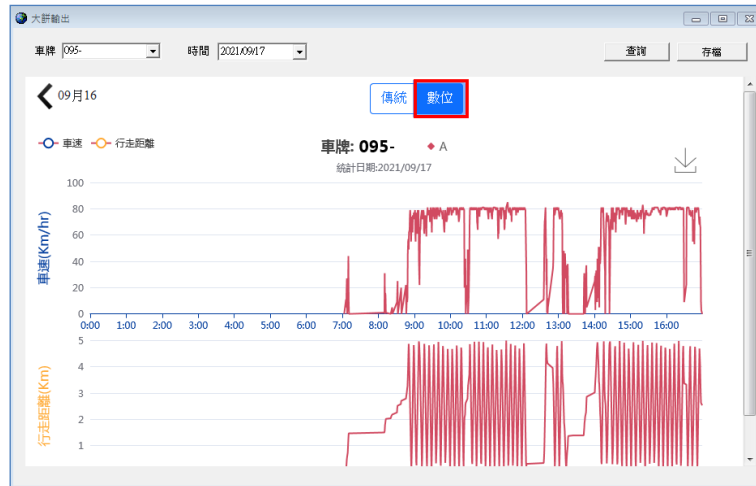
大餅輸出

車牌 095-
時間 2021/09/17
查詢
存檔

09月16
傳統
數位

車速
行走距離

車牌: 095-
A
統計日期:2021/09/17

車速(Km/hr)
100
80
60
40
20
0
0:00 1:00 2:00 3:00 4:00 5:00 6:00 7:00 8:00 9:00 10:00 11:00 12:00 13:00 14:00 15:00 16:00

行走距離(Km)
5
4
3
2
1